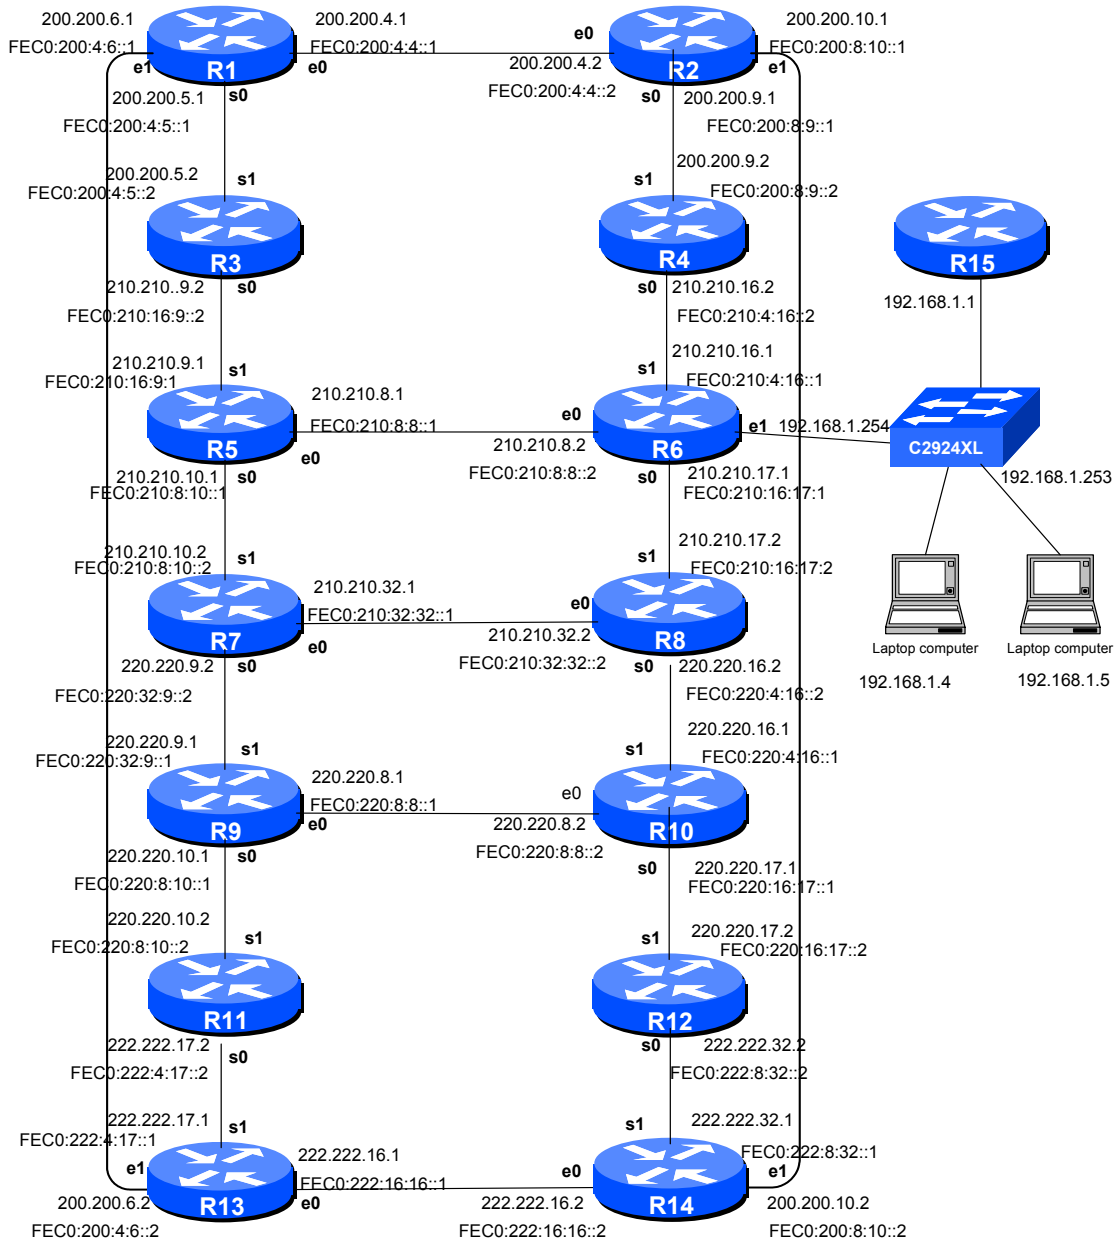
200.200.6.1
FEC0:200:4:6::1
e1
R1
200.200.4.1
FEC0:200:4:4::1
e0
s0
e0
R2
200.200.4.2
FEC0:200:4:4::2
200.200.10.1
FEC0:200:8:10::1
e1
s0
200.200.9.1
FEC0:200:8:9::1
200.200.5.1
FEC0:200:4:5::1
200.200.5.2
FEC0:200:4:5::2
s1
R3
210.210..9.2
s0
FEC0:210:16:9::2
200.200.9.2
s1
FEC0:200:8:9::2
R4
s0
210.210.16.2
FEC0:210:4:16::2
R15
192.168.1.1
210.210.9.1
FEC0:210:16:9:1
s1
R5
210.210.8.1
FEC0:210:8:8::1
e0
210.210.10.1
FEC0:210:8:10::1
s0
210.210.16.1
s1
FEC0:210:4:16::1
e0
R6
210.210.8.2
FEC0:210:8:8::2
e1
192.168.1.254
C2924XL
192.168.1.253
s0
210.210.17.1
FEC0:210:16:17:1
210.210.10.2
FEC0:210:8:10::2
s1
R7
210.210.32.1
FEC0:210:32:32::1
e0
210.210.17.2
s1
FEC0:210:16:17:2
e0
R8
210.210.32.2
FEC0:210:32:32::2
220.220.9.2
s0
FEC0:220:32:9::2
s0
220.220.16.2
FEC0:220:4:16::2
Laptop computer
192.168.1.4
Laptop computer
192.168.1.5
220.220.9.1
FEC0:220:32:9::1
s1
R9
220.220.8.1
FEC0:220:8:8::1
e0
220.220.16.1
s1
FEC0:220:4:16::1
e0
R10
220.220.8.2
FEC0:220:8:8::2
220.220.10.1
s0
FEC0:220:8:10::1
s0
220.220.17.1
FEC0:220:16:17::1
220.220.10.2
FEC0:220:8:10::2
s1
R11
220.220.17.2
s1
FEC0:220:16:17::2
R12
222.222.17.2
s0
FEC0:222:4:17::2
s0
222.222.32.2
FEC0:222:8:32::2
222.222.17.1
FEC0:222:4:17::1
s1
e1
R13
222.222.16.1
FEC0:222:16:16::1
e0
200.200.6.2
FEC0:200:4:6::2
222.222.32.1
s1
FEC0:222:8:32::1
e0
R14
e1
222.222.16.2
FEC0:222:16:16::2
200.200.10.2
FEC0:200:8:10::2